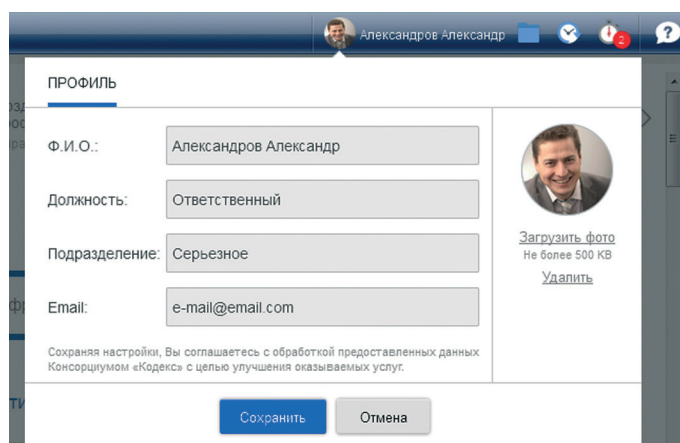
Александров Александр

2

ПРОФИЛЬ

Ф.И.О.: Александров Александр

Должность: Ответственный

Подразделение: Серьезное

Email: e-mail@email.com

Загрузить фото
Не более 500 KB
Удалить

Сохраняя настройки, Вы соглашаетесь с обработкой предоставленных данных Консорциумом «Кодекс» с целью улучшения оказываемых услуг.

Сохранить

Отмена